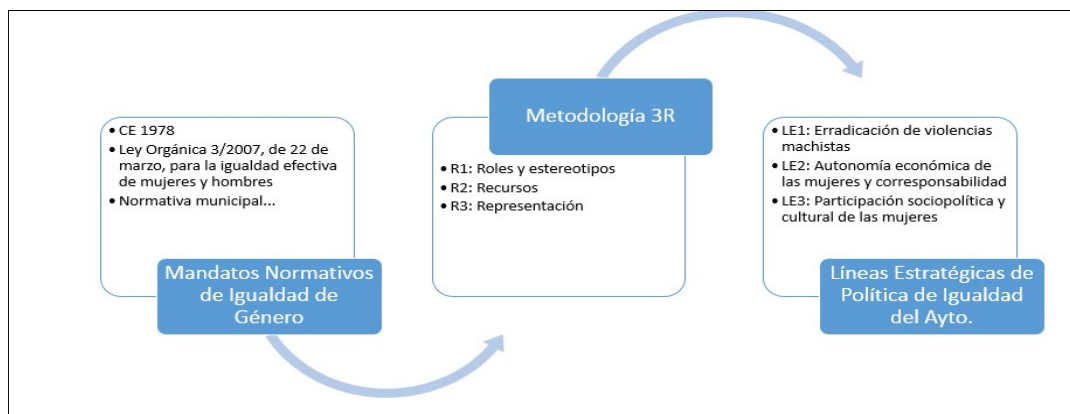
- CE 1978
- Ley Orgánica 3/2007, de 22 de marzo, para la igualdad efectiva de mujeres y hombres
- Normativa municipal...

Mandatos Normativos de Igualdad de Género

Metodología 3R

- R1: Roles y estereotipos
- R2: Recursos
- R3: Representación

- LE1: Erradicación de violencias machistas
- LE2: Autonomía económica de las mujeres y corresponsabilidad
- LE3: Participación sociopolítica y cultural de las mujeres

Líneas Estratégicas de Política de Igualdad del Ayto.